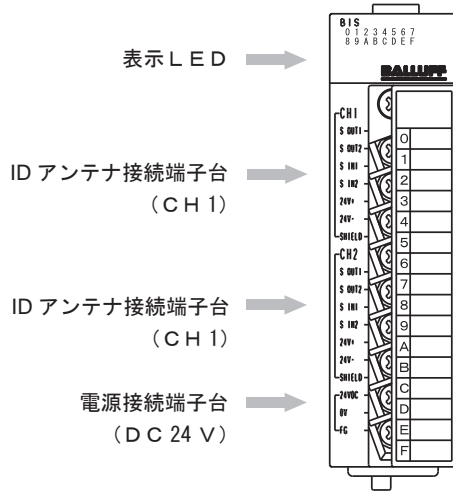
表示ＬＥＤ

ID アンテナ接続端子台
（ＣＨ１）

ID アンテナ接続端子台
（ＣＨ１）

電源接続端子台
（ＤＣ 24 Ｖ）

BIS
0 1 2 3 4 5 6 7
8 9 A B C D E F

BALLUFF

CH1
S OUT1
S OUT2
S IN1
S IN2
24V+
24V-
SHIELD
CH2
S OUT1
S OUT2
S IN1
S IN2
24V+
24V-
SHIELD
+24VDC
0V
FG

0
1
2
3
4
5
6
7
8
9
A
B
C
D
E
F